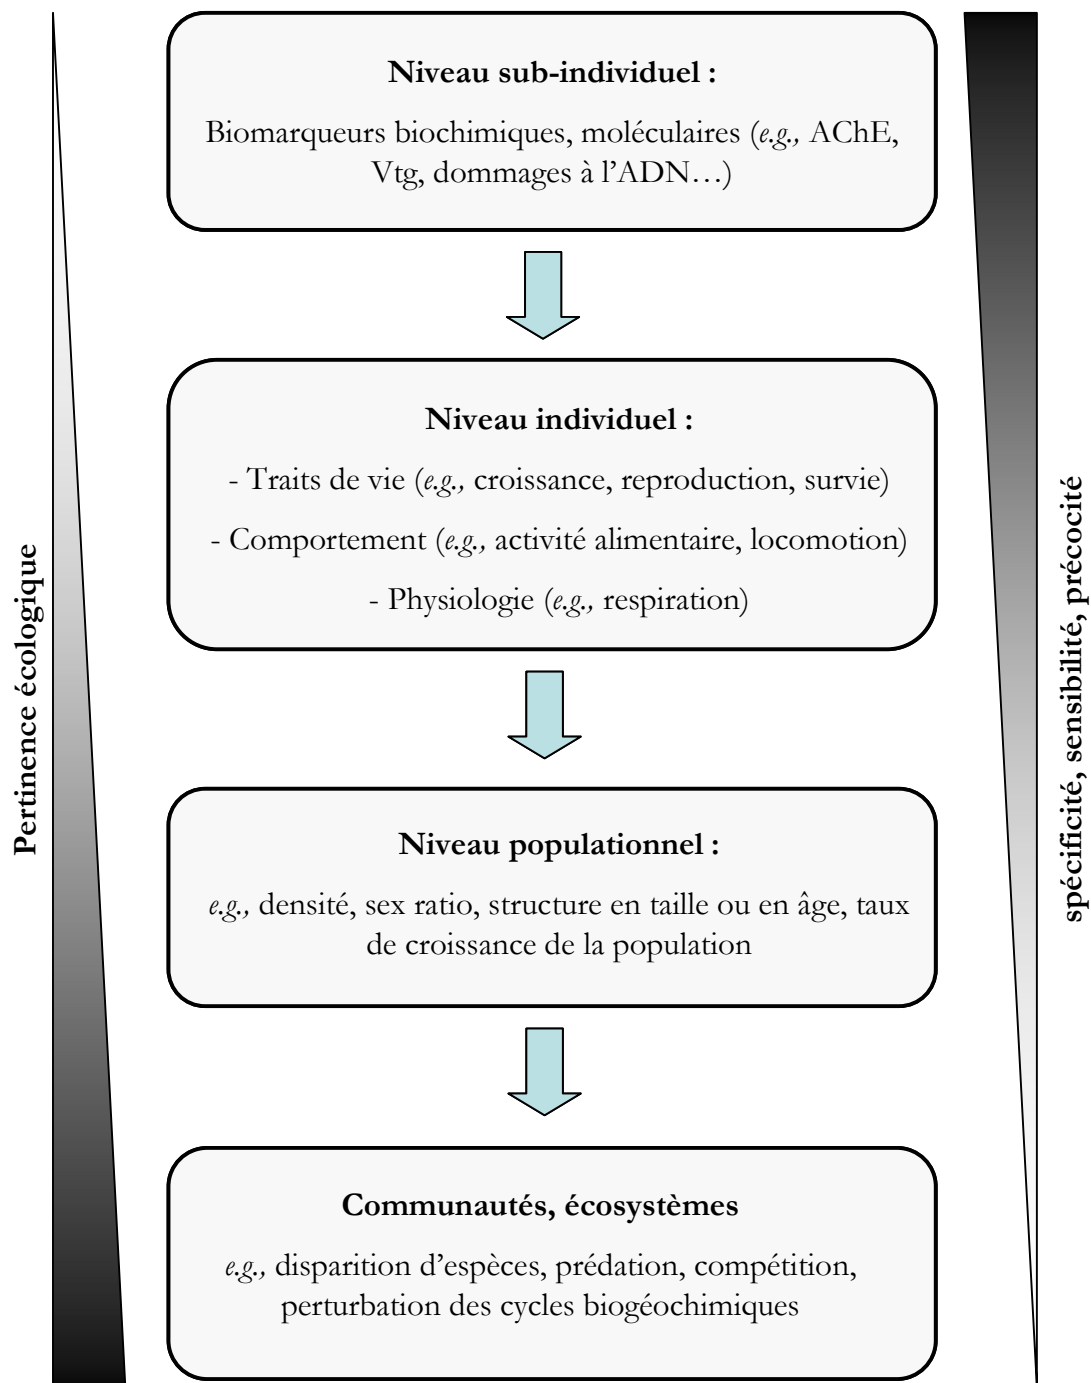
Pertinence écologique

Niveau sub-individuel :

Biomarqueurs biochimiques, moléculaires (e.g., AChE, Vtg, dommages à l'ADN…)

Niveau individuel :

- Traits de vie (e.g., croissance, reproduction, survie)

- Comportement (e.g., activité alimentaire, locomotion)

- Physiologie (e.g., respiration)

Niveau populationnel :

e.g., densité, sex ratio, structure en taille ou en âge, taux de croissance de la population

Communautés, écosystèmes

e.g., disparition d'espèces, prédation, compétition, perturbation des cycles biogéochimiques

spécificité, sensibilité, précocité